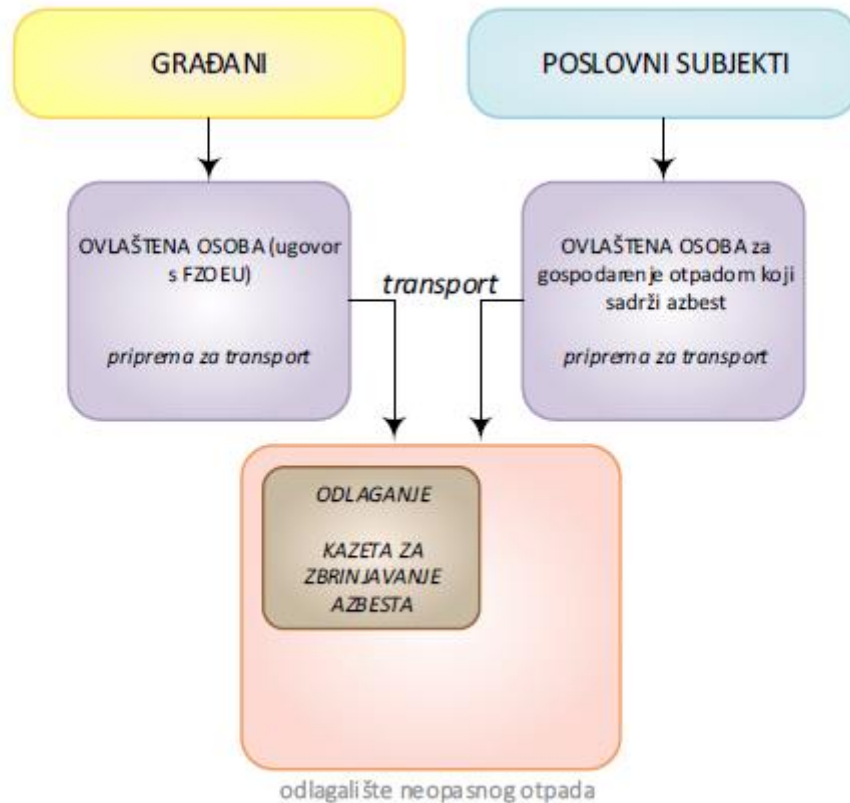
GRAĐANI

POSLOVNI SUBJEKTI

OVLAŠTENA OSOBA (ugovor s FZOEU)

pripremа za transport

transport

OVLAŠTENA OSOBA za gospodarenje otpadom koji sadrži azbest

priprema za transport

ODLAGANJE

KAZETA ZA ZBRINJAVANJE AZBESTA

odlagalište neopasnog otpada